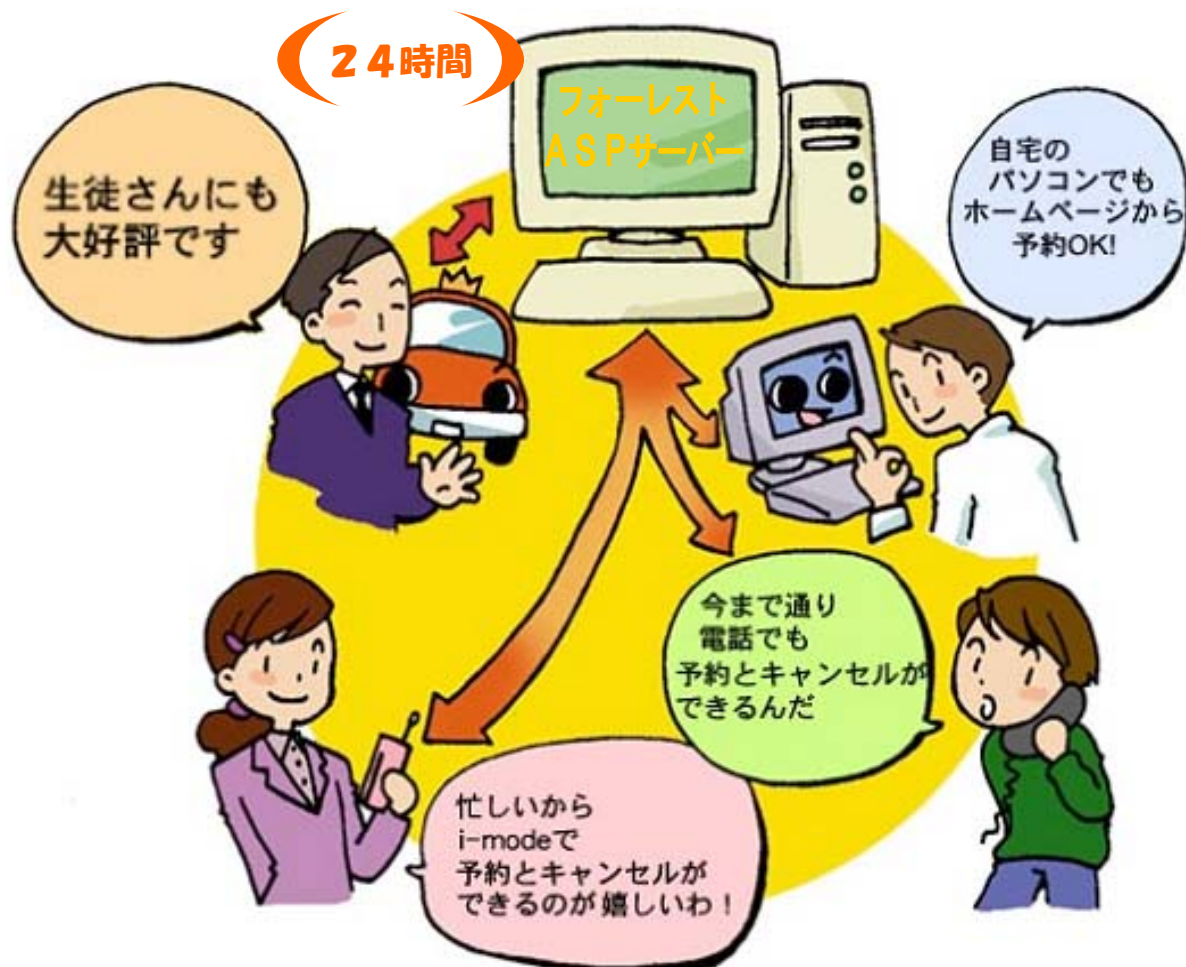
２４時間

フォーレスト
ＡＳＰサーバー

生徒さんにも
大好評です

自宅の
パソコンでも
ホームページから
予約OK!

今まで通り
電話でも
予約とキャンセルが
できるんだ

忙しいから
i-modeで
予約とキャンセルが
できるのが嬉しいわ！